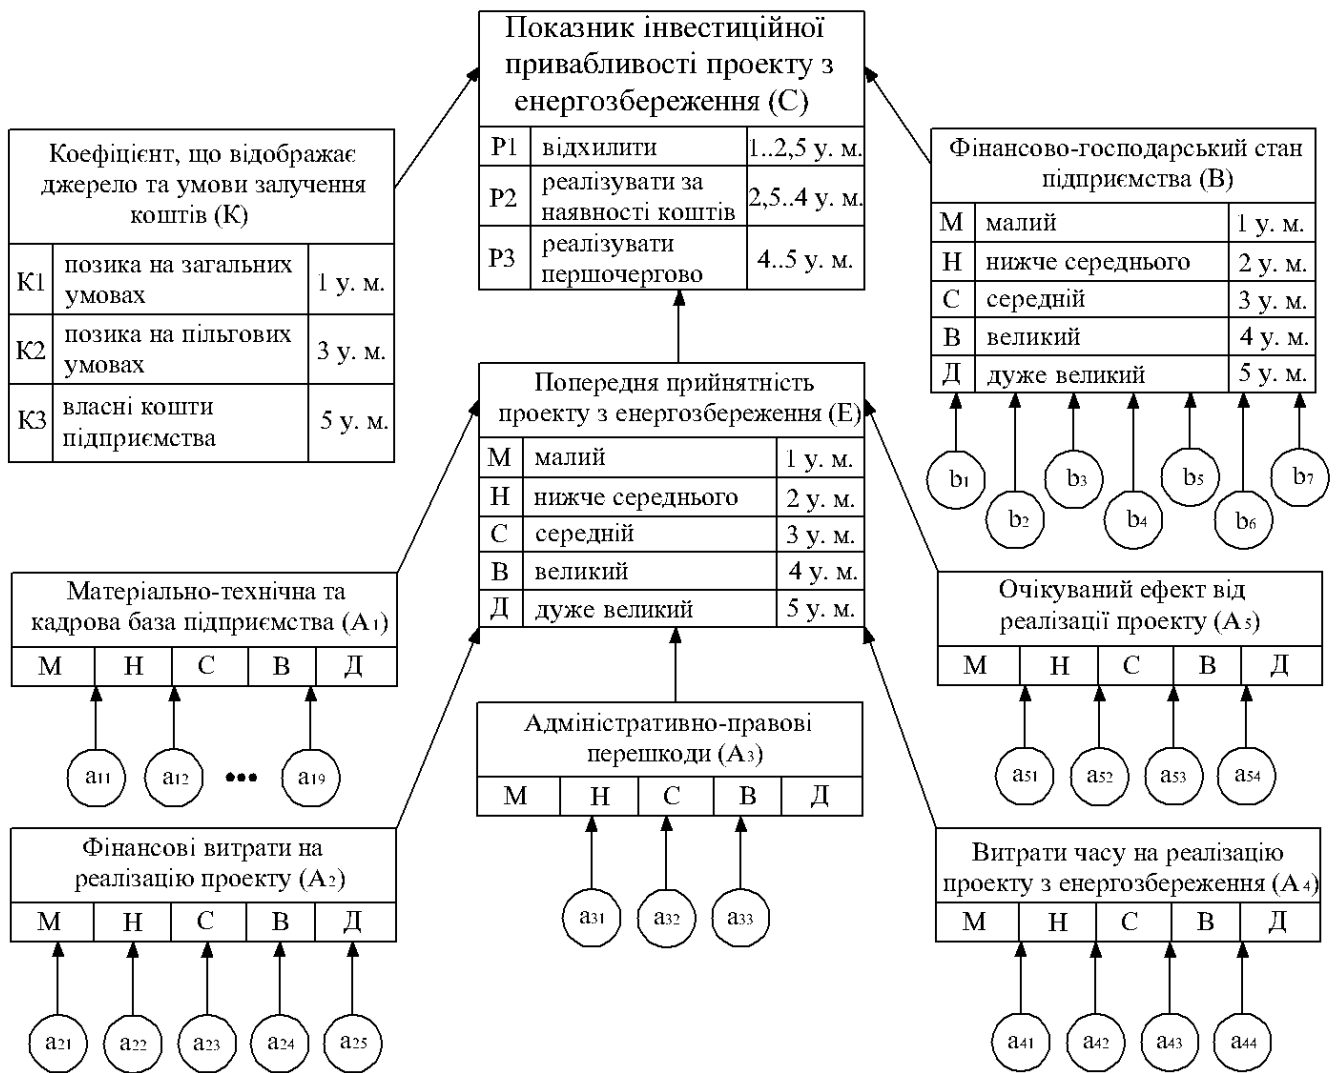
Показник інвестиційної привабливості проекту з енергозбереження (С)

| P1 | відхилити | 1..2,5 у. м. |
|---|---|---|
| P2 | реалізувати за наявності коштів | 2,5..4 у. м. |
| P3 | реалізувати першочергово | 4..5 у. м. |

Коефіцієнт, що відображає джерело та умови залучення коштів (К)

| К1 | позика на загальних умовах | 1 у. м. |
|---|---|---|
| К2 | позика на пільгових умовах | 3 у. м. |
| К3 | власні кошти підприємства | 5 у. м. |

Фінансово-господарський стан підприємства (В)

| М | малий | 1 у. м. |
|---|---|---|
| Н | нижче середнього | 2 у. м. |
| С | середній | 3 у. м. |
| В | великий | 4 у. м. |
| Д | дуже великий | 5 у. м. |

$b_1$ $b_2$ $b_3$ $b_4$ $b_5$ $b_6$ $b_7$

Попередня прийнятність проекту з енергозбереження (Е)

| М | малий | 1 у. м. |
|---|---|---|
| Н | нижче середнього | 2 у. м. |
| С | середній | 3 у. м. |
| В | великий | 4 у. м. |
| Д | дуже великий | 5 у. м. |

Матеріально-технічна та кадрова база підприємства ($A_1$)

| М | Н | С | В | Д |
|---|---|---|---|---|

$a_{11}$ $a_{12}$ ••• $a_{19}$

Очікуваний ефект від реалізації проекту ($A_5$)

| М | Н | С | В | Д |
|---|---|---|---|---|

$a_{51}$ $a_{52}$ $a_{53}$ $a_{54}$

Адміністративно-правові перешкоди ($A_3$)

| М | Н | С | В | Д |
|---|---|---|---|---|

$a_{31}$ $a_{32}$ $a_{33}$

Фінансові витрати на реалізацію проекту ($A_2$)

| М | Н | С | В | Д |
|---|---|---|---|---|

$a_{21}$ $a_{22}$ $a_{23}$ $a_{24}$ $a_{25}$

Витрати часу на реалізацію проекту з енергозбереження ($A_4$)

| М | Н | С | В | Д |
|---|---|---|---|---|

$a_{41}$ $a_{42}$ $a_{43}$ $a_{44}$